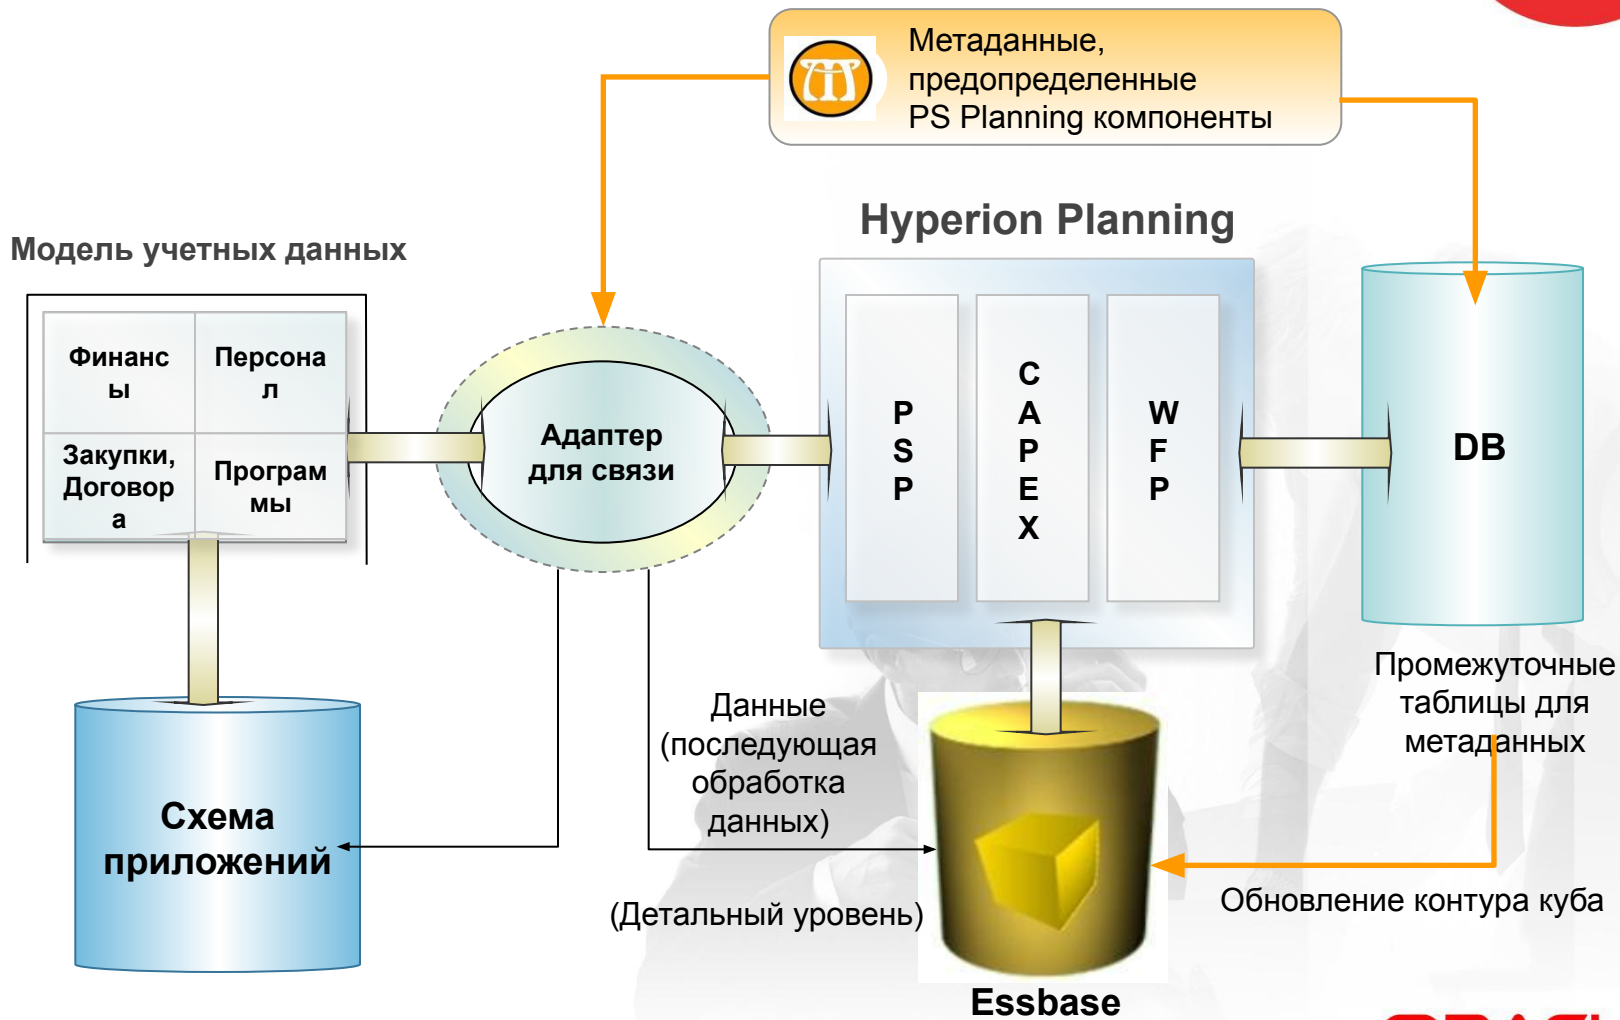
Метаданные, предопределенные PS Planning компоненты

Hyperion Planning

Модель учетных данных

Финансы

Персонал

Закупки, Договора

Программы

Адаптер для связи

P S P

C A P E X

W F P

DB

Промежуточные таблицы для метаданных

Данные (последующая обработка данных)

Схема приложений

(Детальный уровень)

Обновление контура куба

Essbase